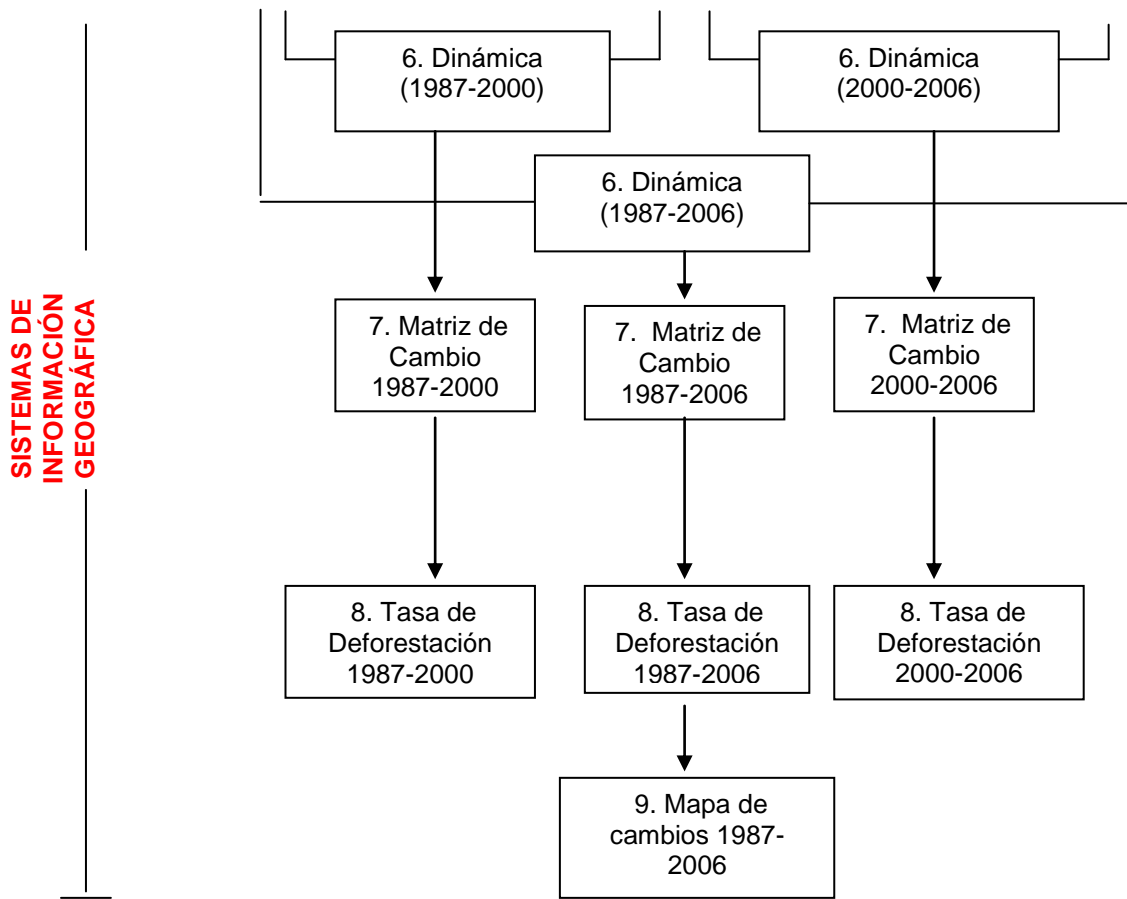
SISTEMAS DE INFORMACIÓN GEOGRÁFICA

6. Dinámica (1987-2000)

6. Dinámica (2000-2006)

6. Dinámica (1987-2006)

7. Matriz de Cambio 1987-2000

7. Matriz de Cambio 1987-2006

7. Matriz de Cambio 2000-2006

8. Tasa de Deforestación 1987-2000

8. Tasa de Deforestación 1987-2006

8. Tasa de Deforestación 2000-2006

9. Mapa de cambios 1987-2006